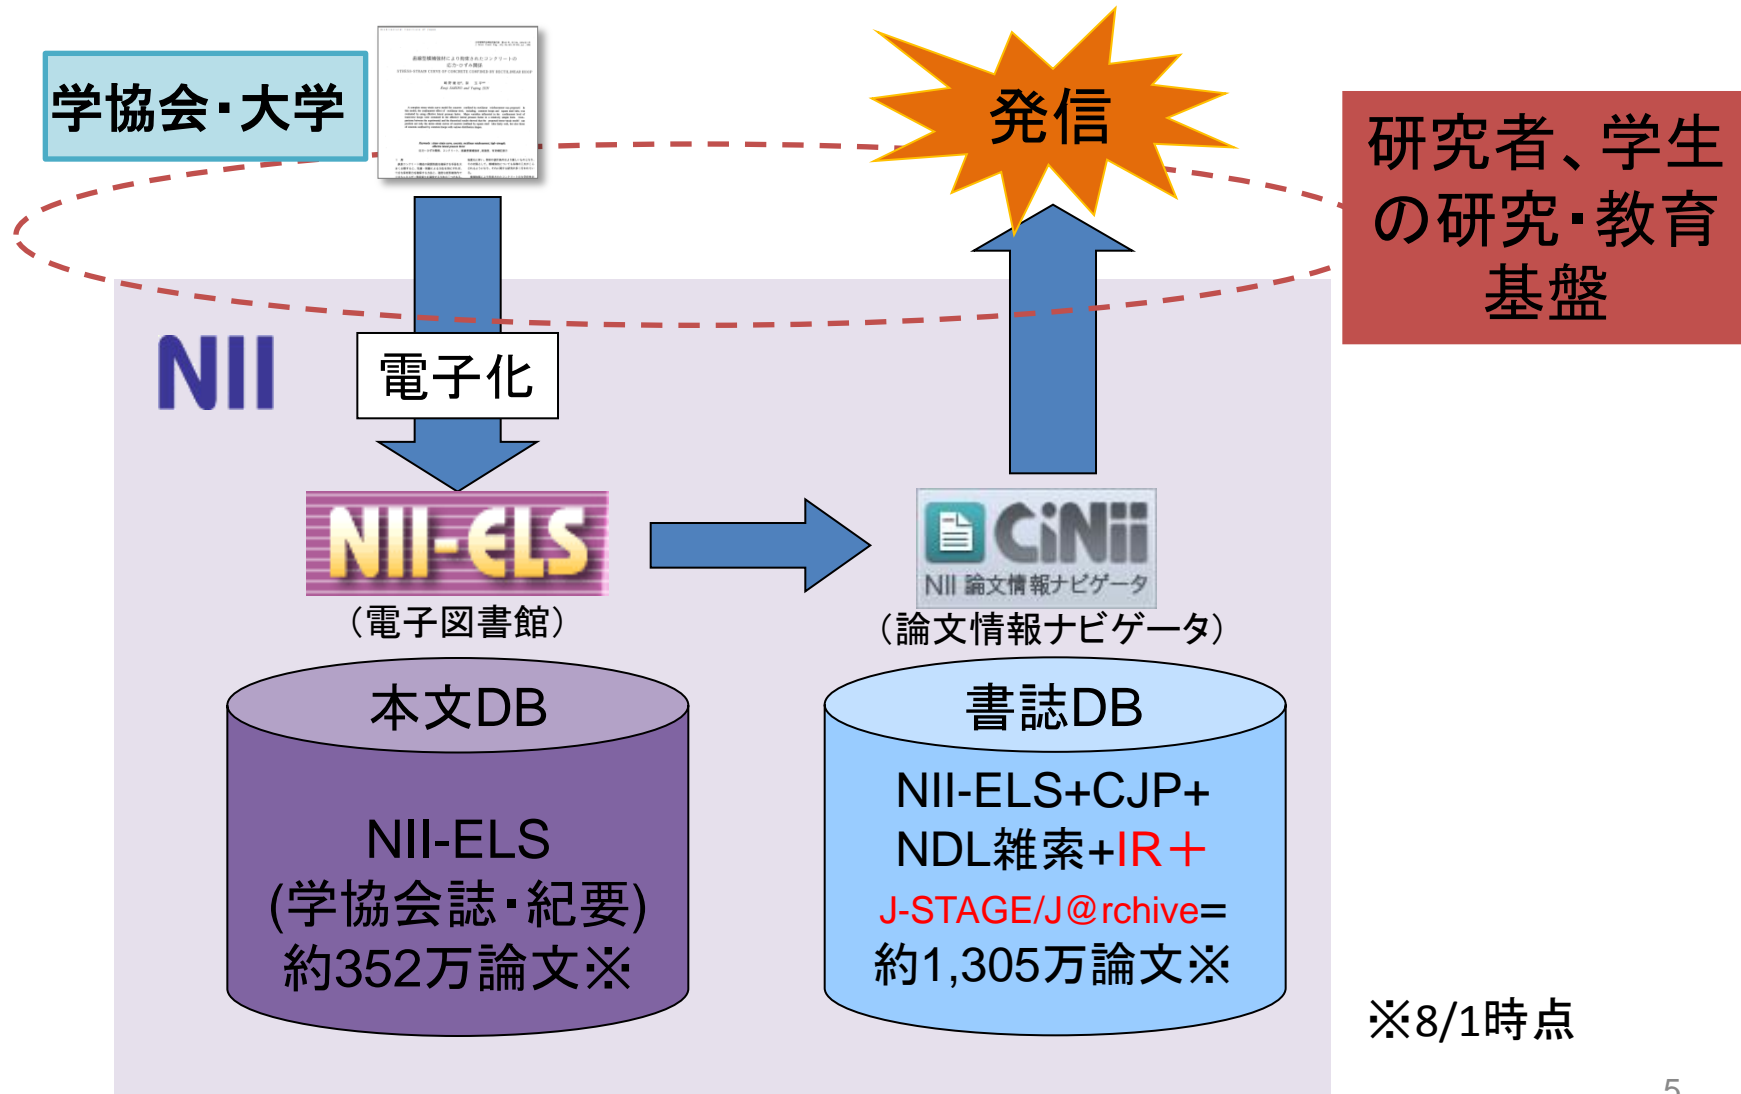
学協会・大学

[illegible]

発信

研究者、学生の研究・教育基盤

NII

電子化

NII-ELS
（電子図書館）

CiNii
NII 論文情報ナビゲータ
（論文情報ナビゲータ）

本文DB
NII-ELS
(学協会誌・紀要)
約352万論文※

書誌DB
NII-ELS+CJP+
NDL雑索+IR＋
J-STAGE/J@rchive=
約1,305万論文※

※8/1時点

5